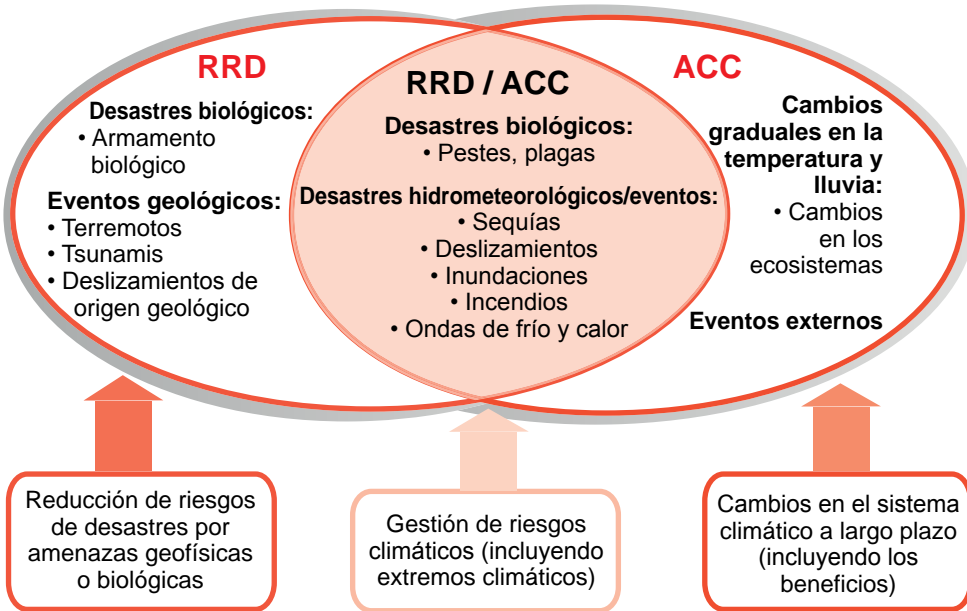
RRD

Desastres biológicos:
• Armamento biológico

Eventos geológicos:
• Terremotos
• Tsunamis
• Deslizamientos de origen geológico

RRD / ACC

Desastres biológicos:
• Pestes, plagas

Desastres hidrometeorológicos/eventos:
• Sequías
• Deslizamientos
• Inundaciones
• Incendios
• Ondas de frío y calor

ACC

Cambios graduales en la temperatura y lluvia:
• Cambios en los ecosistemas

Eventos externos

Reducción de riesgos de desastres por amenazas geofísicas o biológicas

Gestión de riesgos climáticos (incluyendo extremos climáticos)

Cambios en el sistema climático a largo plazo (incluyendo los beneficios)